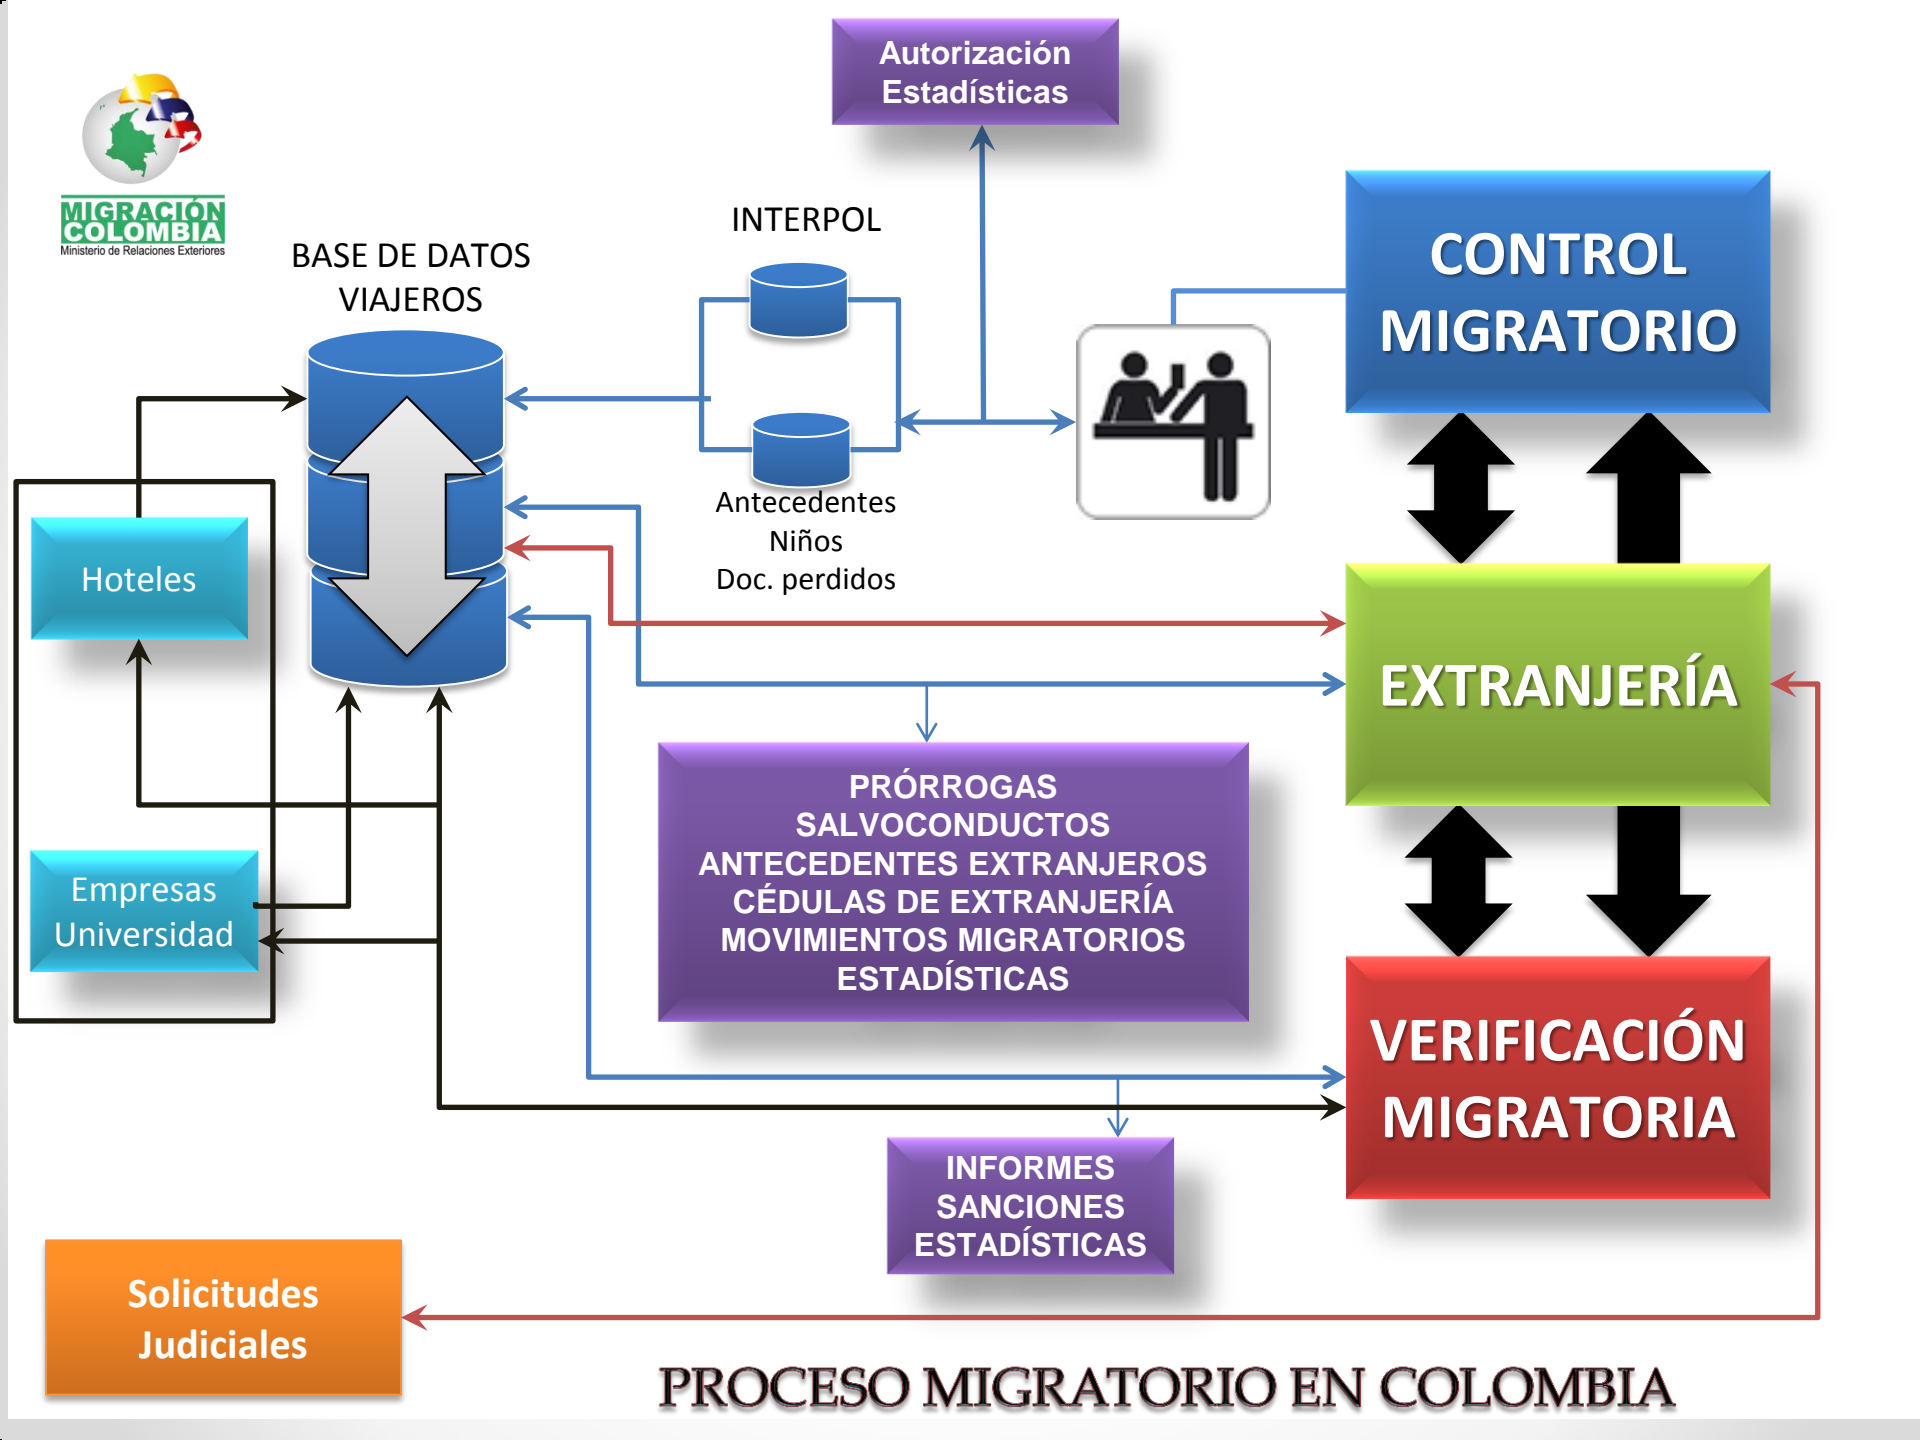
MIGRACIÓN COLOMBIA
Ministerio de Relaciones Exteriores

Autorización
Estadísticas

INTERPOL

BASE DE DATOS
VIAJEROS

CONTROL
MIGRATORIO

Antecedentes
Niños
Doc. perdidos

Hoteles

EXTRANJERÍA

PRÓRROGAS
SALVOCONDUCTOS
ANTECEDENTES EXTRANJEROS
CÉDULAS DE EXTRANJERÍA
MOVIMIENTOS MIGRATORIOS
ESTADÍSTICAS

Empresas
Universidad

VERIFICACIÓN
MIGRATORIA

INFORMES
SANCIONES
ESTADÍSTICAS

Solicitudes
Judiciales

PROCESO MIGRATORIO EN COLOMBIA